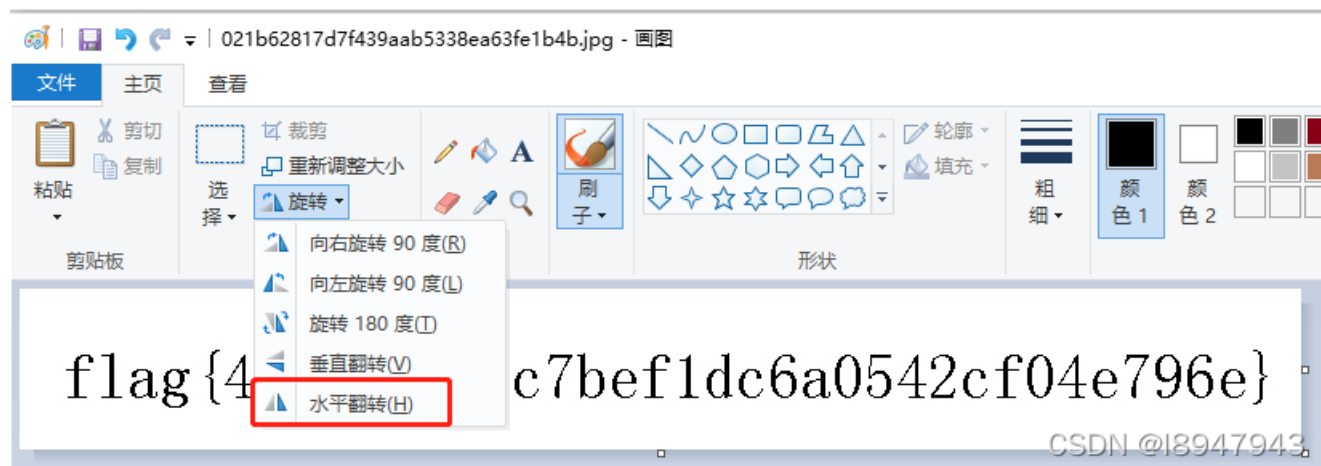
021b62817d7f439aab5338ea63fe1b4b.jpg - 画图

文件 主页 查看

粘贴 剪切 复制 剪贴板

选择 裁剪 重新调整大小 旋转

向右旋转 90 度(R)
向左旋转 90 度(L)
旋转 180 度(T)
垂直翻转(V)
水平翻转(H)

A

刷子

轮廓 填充

形状

粗细

颜色 1 颜色 2

flag{4 c7bef1dc6a0542cf04e796e}

CSDN @l8947943